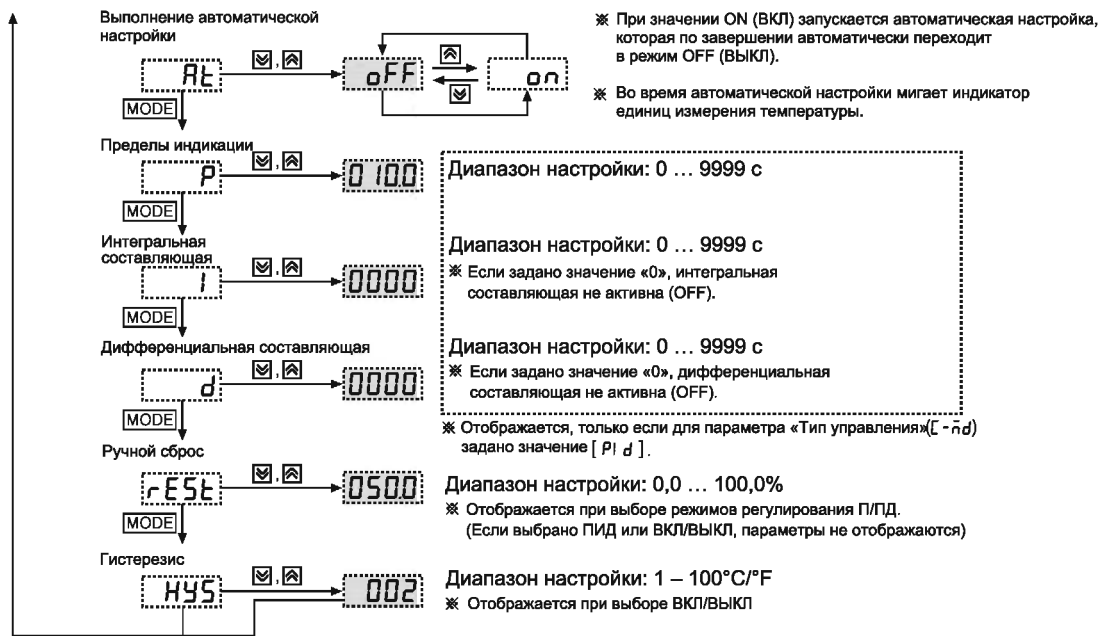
Выполнение автоматической настройки

AT

MODE

oFF

on

※ При значении ON (ВКЛ) запускается автоматическая настройка, которая по завершении автоматически переходит в режим OFF (ВЫКЛ).

※ Во время автоматической настройки мигает индикатор единиц измерения температуры.

Пределы индикации

P

MODE

0 10.0

Диапазон настройки: 0 … 9999 с

Интегральная составляющая

I

MODE

0000

Диапазон настройки: 0 … 9999 с

※ Если задано значение «0», интегральная составляющая не активна (OFF).

Дифференциальная составляющая

d

MODE

0000

Диапазон настройки: 0 … 9999 с

※ Если задано значение «0», дифференциальная составляющая не активна (OFF).

※ Отображается, только если для параметра «Тип управления»( C-md) задано значение [ PId ].

Ручной сброс

rESt

MODE

050.0

Диапазон настройки: 0,0 … 100,0%

※ Отображается при выборе режимов регулирования П/ПД. (Если выбрано ПИД или ВКЛ/ВЫКЛ, параметры не отображаются)

Гистерезис

HYS

002

Диапазон настройки: 1 – 100°C/°F

※ Отображается при выборе ВКЛ/ВЫКЛ